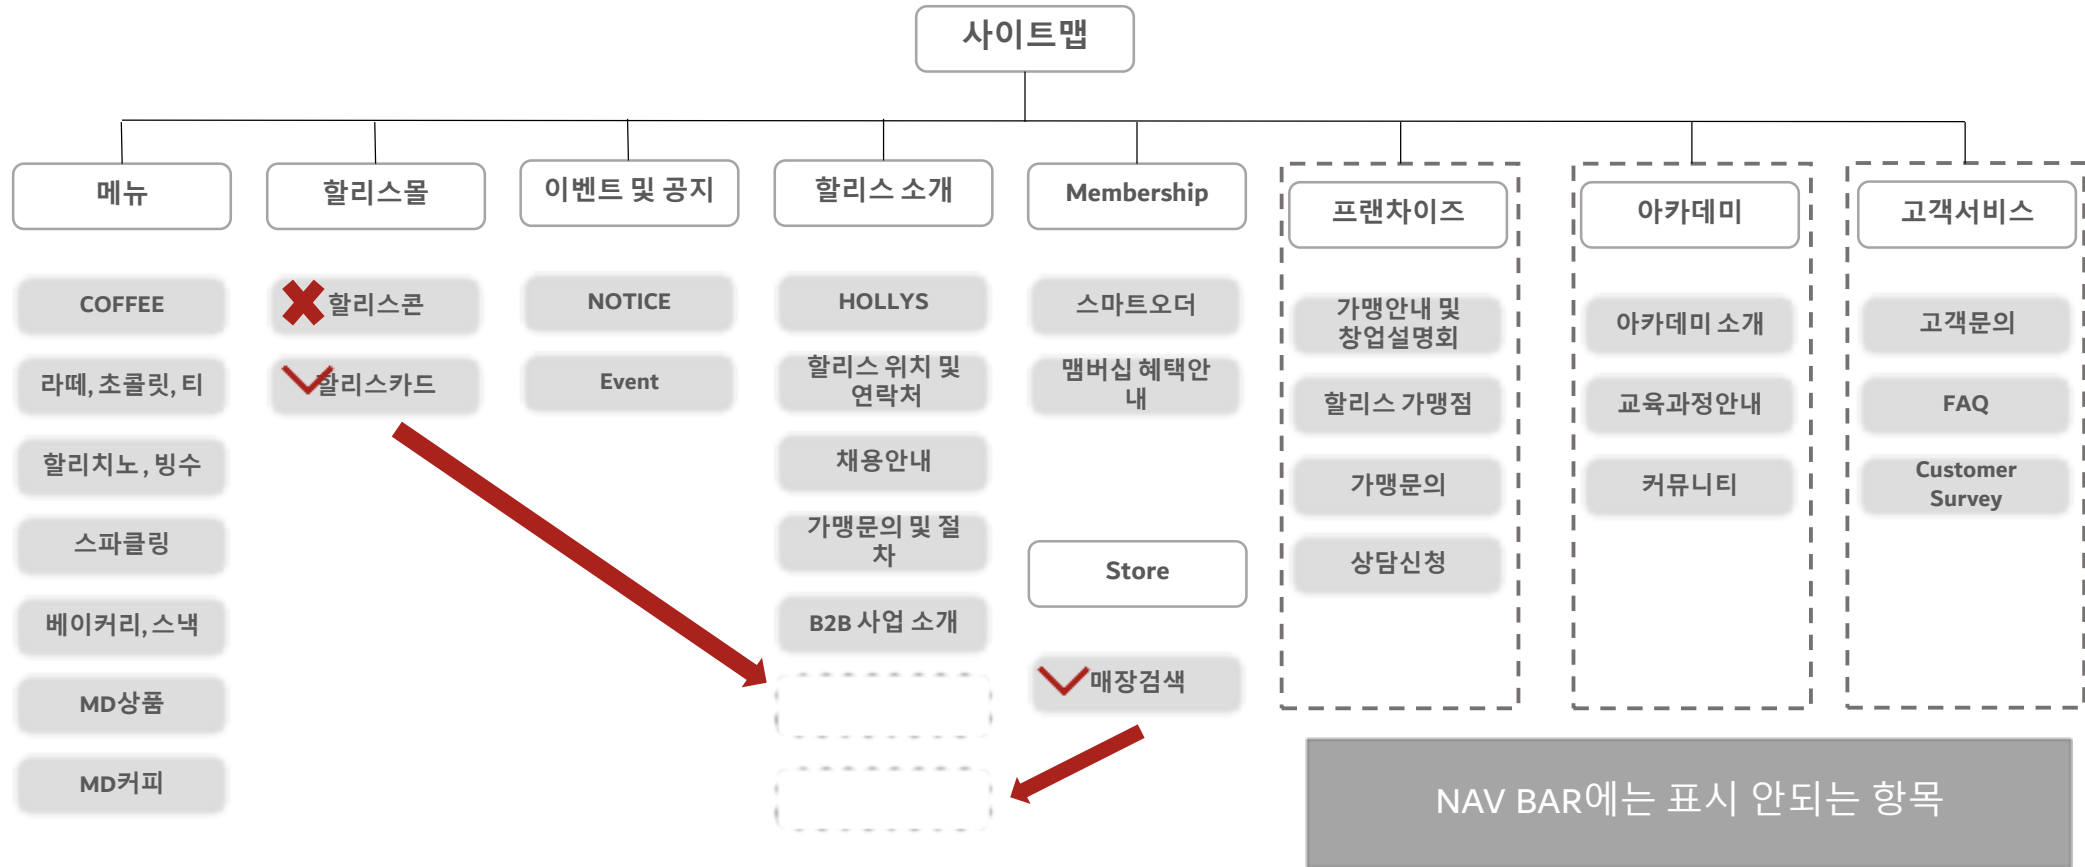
사이트맵

메뉴

COFFEE

라떼, 초콜릿, 티

할리치노, 빙수

스파클링

베이커리, 스낵

MD상품

MD커피

할리스몰

할리스콘

할리스카드

이벤트 및 공지

NOTICE

Event

할리스 소개

HOLLYS

할리스 위치 및 연락처

채용안내

가맹문의 및 절차

B2B 사업 소개

Membership

스마트오더

맴버십 혜택안내

Store

매장검색

프랜차이즈

가맹안내 및 창업설명회

할리스 가맹점

가맹문의

상담신청

아카데미

아카데미 소개

교육과정안내

커뮤니티

고객서비스

고객문의

FAQ

Customer Survey

NAV BAR에는 표시 안되는 항목